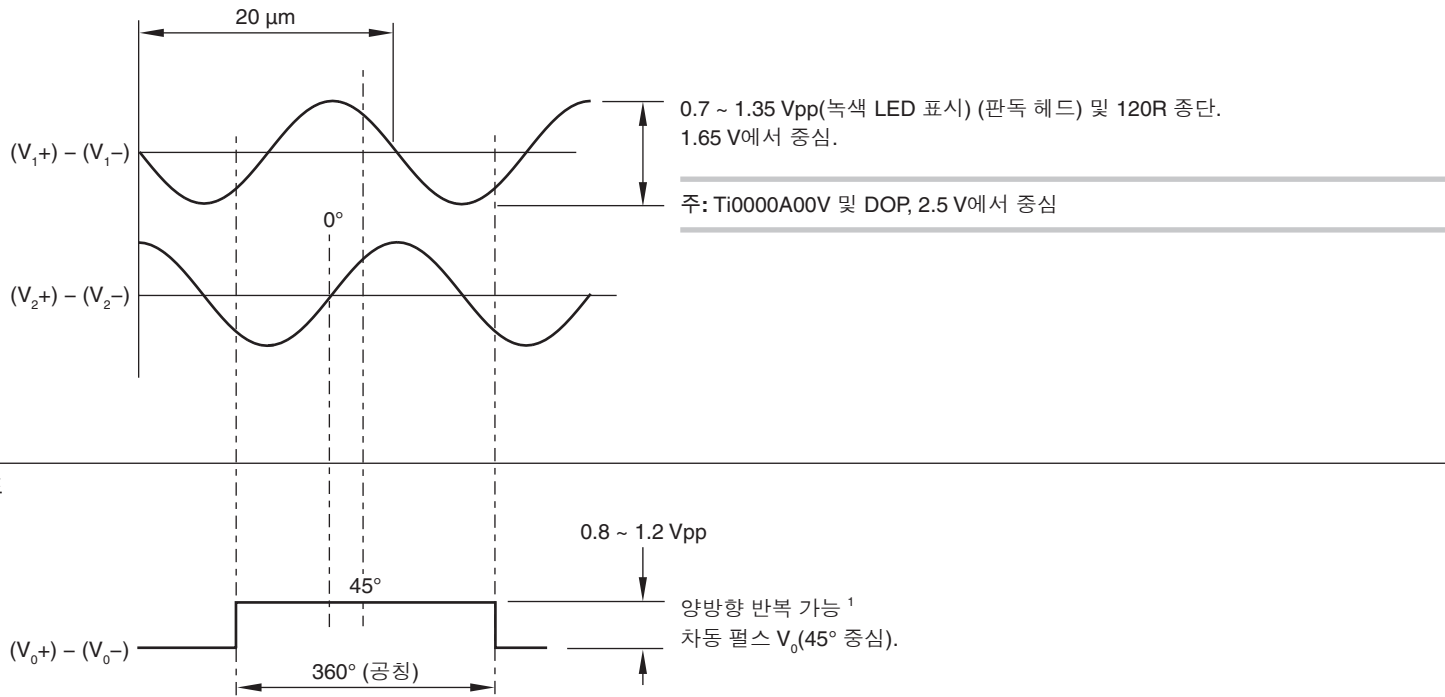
20 µm

$(V_1+) - (V_1-)$

0.7 ~ 1.35 Vpp(녹색 LED 표시) (판독 헤드) 및 120R 종단. 1.65 V에서 중심.

주: Ti0000A00V 및 DOP, 2.5 V에서 중심

0°

$(V_2+) - (V_2-)$

0.8 ~ 1.2 Vpp

45°

양방향 반복 가능 $^1$
차동 펄스 $V_0$(45° 중심).

$(V_0+) - (V_0-)$

360° (공칭)